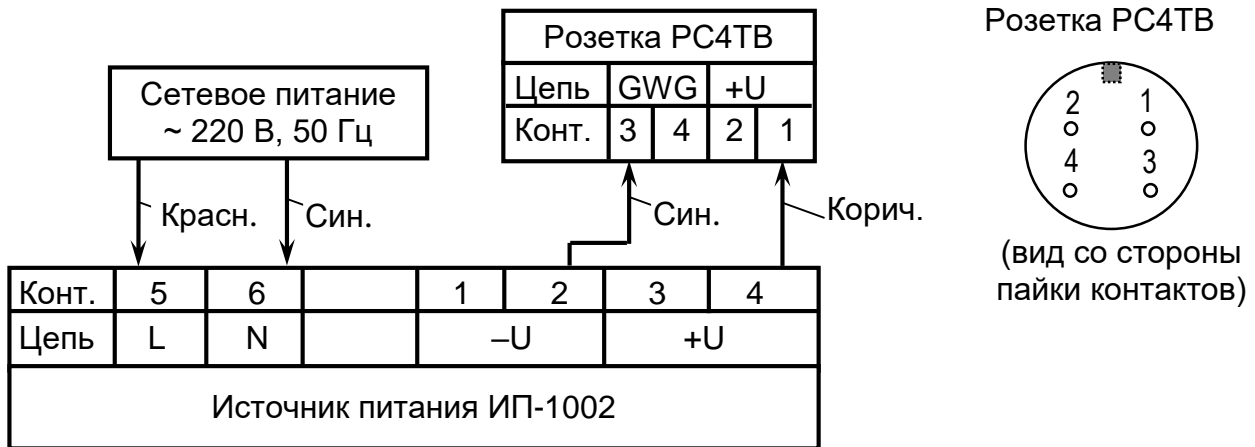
Сетевое питание
~ 220 В, 50 Гц

Розетка РС4ТВ

| Цепь | GWG | | +U | |
|---|---|---|---|---|
| Конт. | 3 | 4 | 2 | 1 |

Розетка РС4ТВ

2 1
4 3

(вид со стороны пайки контактов)

Красн.
Син.
Син.
Корич.

| Конт. | 5 | 6 | | 1 | 2 | 3 | 4 |
|---|---|---|---|---|---|---|---|
| Цепь | L | N | | –U | | +U | |

Источник питания ИП-1002